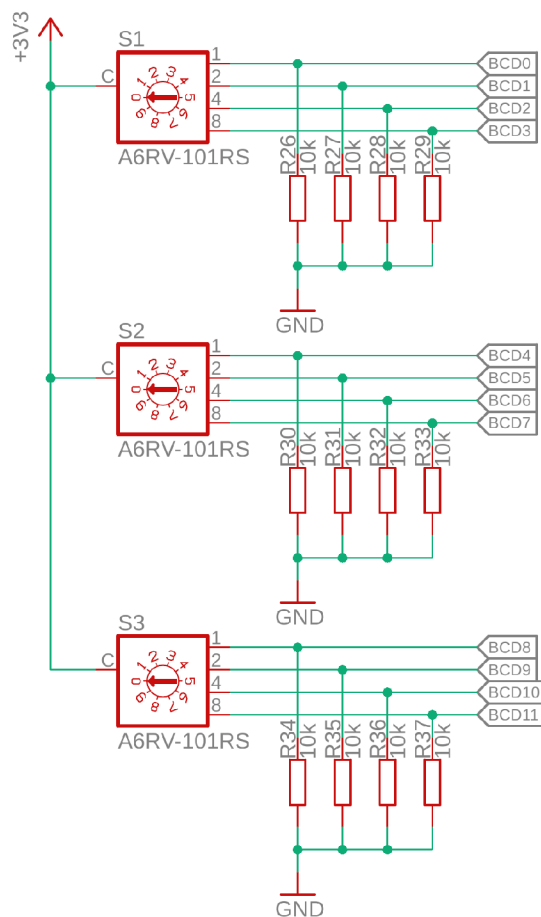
+3V3

S1
C
0 1 2 3 4 5 6 7 8 9
1
2
4
8
A6RV-101RS
BCD0
BCD1
BCD2
BCD3
R26 10k
R27 10k
R28 10k
R29 10k
GND

S2
C
0 1 2 3 4 5 6 7 8 9
1
2
4
8
A6RV-101RS
BCD4
BCD5
BCD6
BCD7
R30 10k
R31 10k
R32 10k
R33 10k
GND

S3
C
0 1 2 3 4 5 6 7 8 9
1
2
4
8
A6RV-101RS
BCD8
BCD9
BCD10
BCD11
R34 10k
R35 10k
R36 10k
R37 10k
GND